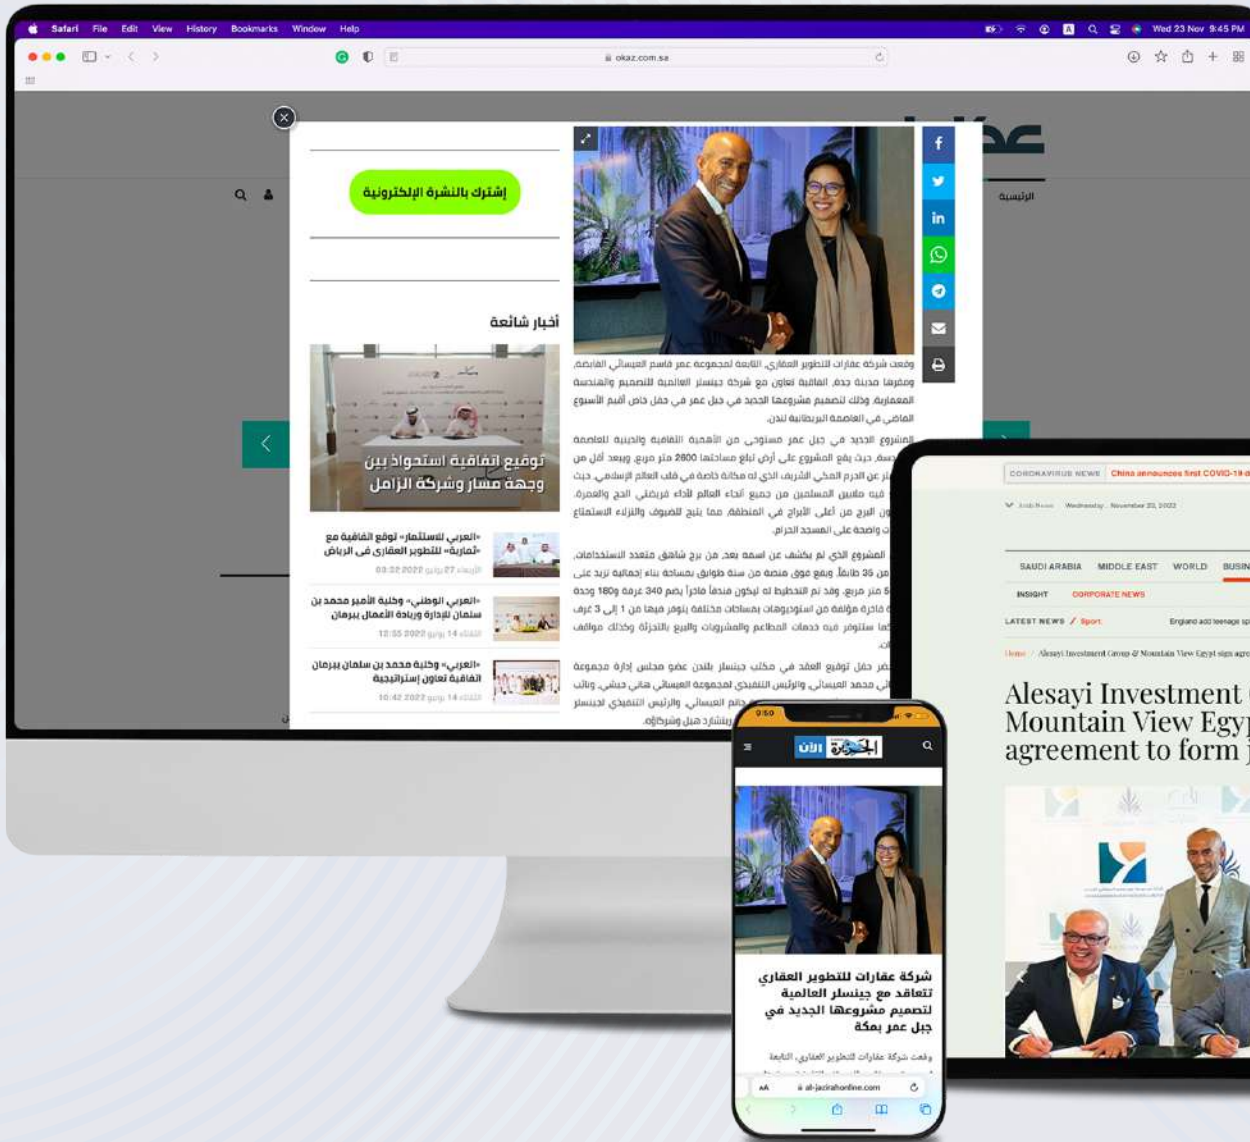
Safari File Edit View History Bookmarks Window Help Wed 23 Nov 9:45 PM

okaz.com.sa

إشترك بالنشرة الإلكترونية

أخبار شائعة

توقيع اتفاقية استحواذ بين وجهة مسار وشركة الزامل

«العربي للاستثمار» توقع اتفاقية مع «ثمارية» للتطوير العقاري في الرياض
03:32 2022 يوليو 27 الأربعاء

«العربي الوطني» وكلية الأمير محمد بن سلمان للإدارة وريادة الأعمال يبرمان
12:55 2022 يوليو 14

«العربي» وكلية محمد بن سلمان يبرمان اتفاقية تعاون إستراتيجية
10:42 2022 يوليو 14

وقعت شركة عقارات للتطوير العقاري، التابعة لمجموعة عمر قاسم العيسائي القابضة، ومقرها مدينة جدة، اتفاقية تعاون مع شركة جينسلر العالمية للتصميم والهندسة المعمارية، وذلك لتصميم مشروعها الجديد في جبل عمر في حفل خاص أقيم الأسبوع الماضي في العاصمة البريطانية لندن.

المشروع الجديد في جبل عمر على مستوى من الأهمية الثقافية والدينية للعاصمة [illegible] حيث يقع المشروع على أرض تبلغ مساحتها 2800 متر مربع، ويبعد أقل من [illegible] عن الحرم المكي الشريف الذي له مكانة خاصة في قلب العالم الإسلامي، حيث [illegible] فيه ملايين المسلمين من جميع أنحاء العالم لأداء فريضتي الحج والعمرة. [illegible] البرج من أعلى الأبراج في المنطقة، مما يتيح للضيوف والنزلاء الاستمتاع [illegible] واضحة على المسجد الحرام.

المشروع الذي لم يكشف عن اسمه بعد، عن برج شاهق متعدد الاستخدامات، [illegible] من 35 طابقاً، ويقع فوق منصة من ستة طوابق بمساحة بناء إجمالية تزيد على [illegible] متر مربع، وقد تم التخطيط له ليكون فندقاً فاخراً يضم 340 غرفة و180 وحدة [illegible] فاخرة مؤلفة من استوديوهات بمساحات مختلفة يتوفر فيها من 1 إلى 3 غرف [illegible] كما ستتوفر فيه خدمات المطاعم والمقاهي والمشروبات والبيع بالتجزئة وكذلك مواقف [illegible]

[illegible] حفل توقيع العقد في مكتب جينسلر بلندن عضو مجلس إدارة مجموعة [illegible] محمد عمر العيسائي والرئيس التنفيذي لمجموعة العيسائي هاني حبشي، ونائب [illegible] جاتم العيسائي، والرئيس التنفيذي لجينسلر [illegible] دايان هويل وشركاؤه.

الرئيسية

CORONAVIRUS NEWS China announces first COVID-19 d
Arab News Wednesday, November 23, 2022
SAUDI ARABIA MIDDLE EAST WORLD BUSIN
INSIGHT CORPORATE NEWS
LATEST NEWS / Sport England add teenage sp
Home / Alesayi Investment Group & Mountain View Egypt sign agre
Alesayi Investment
Mountain View Egyp
agreement to form j

9:50
الجزيرة الآن
شركة عقارات للتطوير العقاري تتعاقد مع جينسلر العالمية لتصميم مشروعها الجديد في جبل عمر بمكة
وقعت شركة عقارات للتطوير العقاري، التابعة
AA al-jazirahonline.com